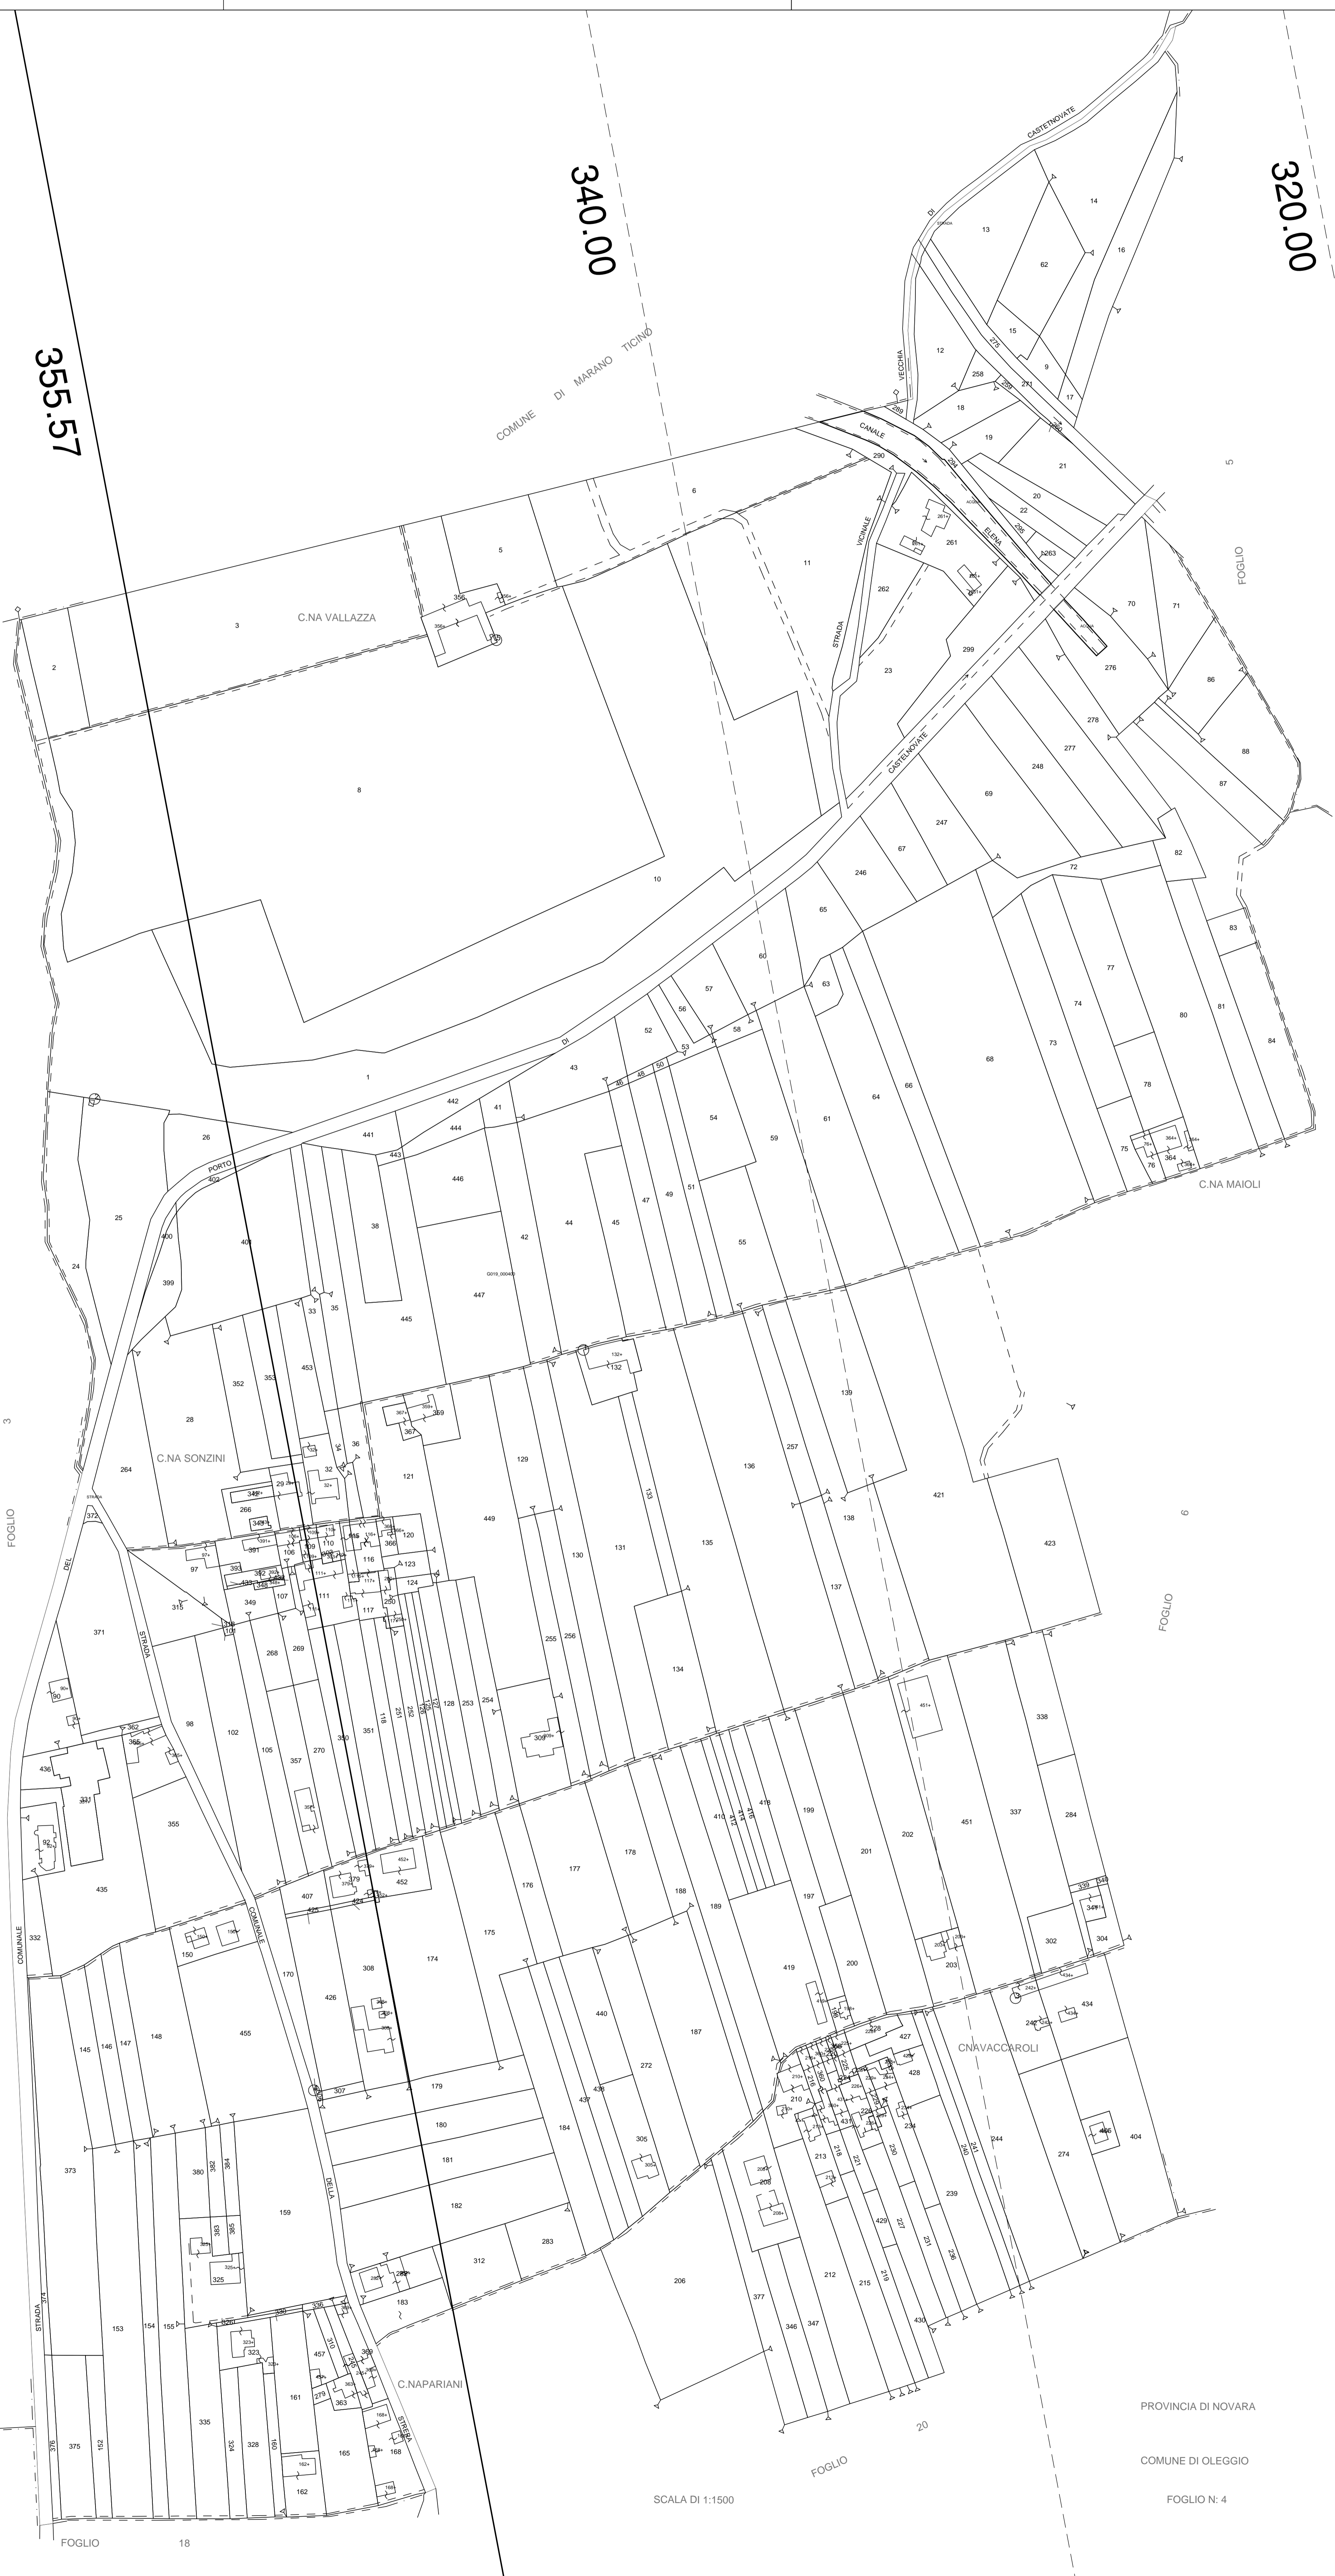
355.57

340.00

320.00

COMUNE DI MARANO TICINO

STRADA VECCHIA DI CASTETNOVATE

CANALE ELENA

STRADA VICINALE

C.NA VALLAZZA

STRADA DI CASTELNOVATE

PORTO

C.NA MAIOLI

C.NA SONZINI

STRADA DEL

COMUNALE

STRADA COMUNALE DELLA

C.NAPARIANI

CNAVACCAROLI

STRADA COMUNALE

STRADA

FOGLIO 5

FOGLIO 6

FOGLIO 3

FOGLIO 18

FOGLIO 20

SCALA DI 1:1500

PROVINCIA DI NOVARA

COMUNE DI OLEGGIO

FOGLIO N: 4